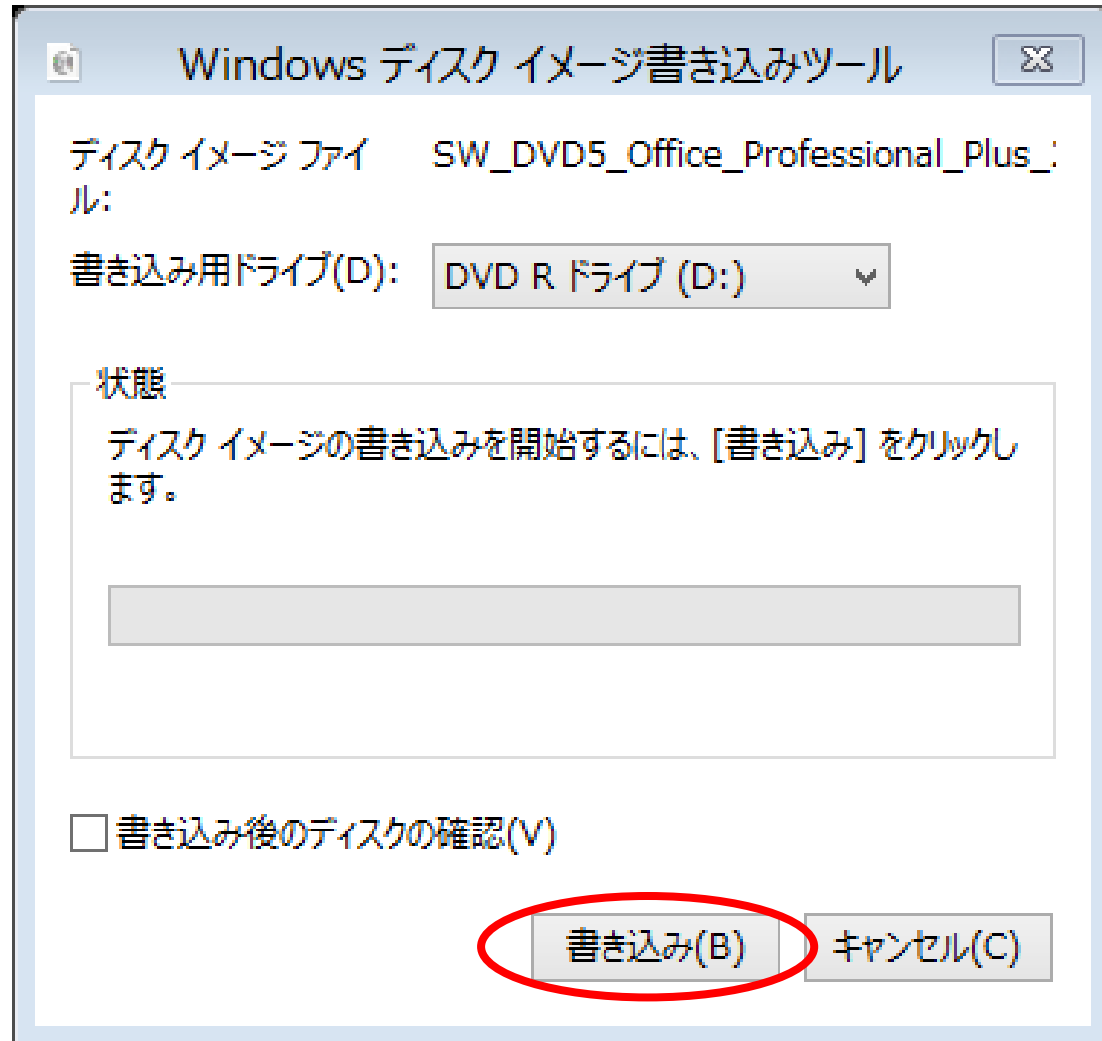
Windows ディスク イメージ書き込みツール

ディスク イメージ ファイル:

SW_DVD5_Office_Professional_Plus_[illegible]

書き込み用ドライブ(D):

DVD R ドライブ (D:)

状態

ディスク イメージの書き込みを開始するには、[書き込み] をクリックします。

書き込み後のディスクの確認(V)

書き込み(B)

キャンセル(C)